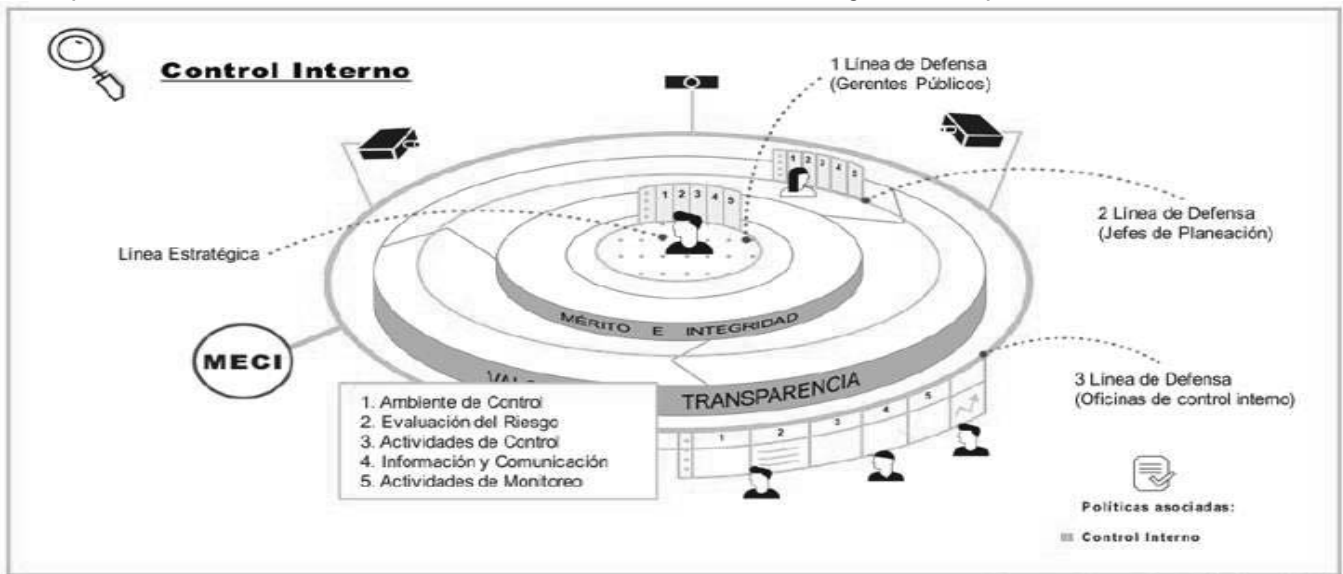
Control Interno

1 Línea de Defensa
(Gerentes Públicos)

2 Línea de Defensa
(Jefes de Planeación)

Línea Estratégica

1 2 3 4 5

1 2 3 4 5

MÉRITO E INTEGRIDAD

MECI

VAL

TRANSPARENCIA

3 Línea de Defensa
(Oficinas de control interno)

1. Ambiente de Control
2. Evaluación del Riesgo
3. Actividades de Control
4. Información y Comunicación
5. Actividades de Monitoreo

1 2 3 4 5

Políticas asociadas:

Control Interno